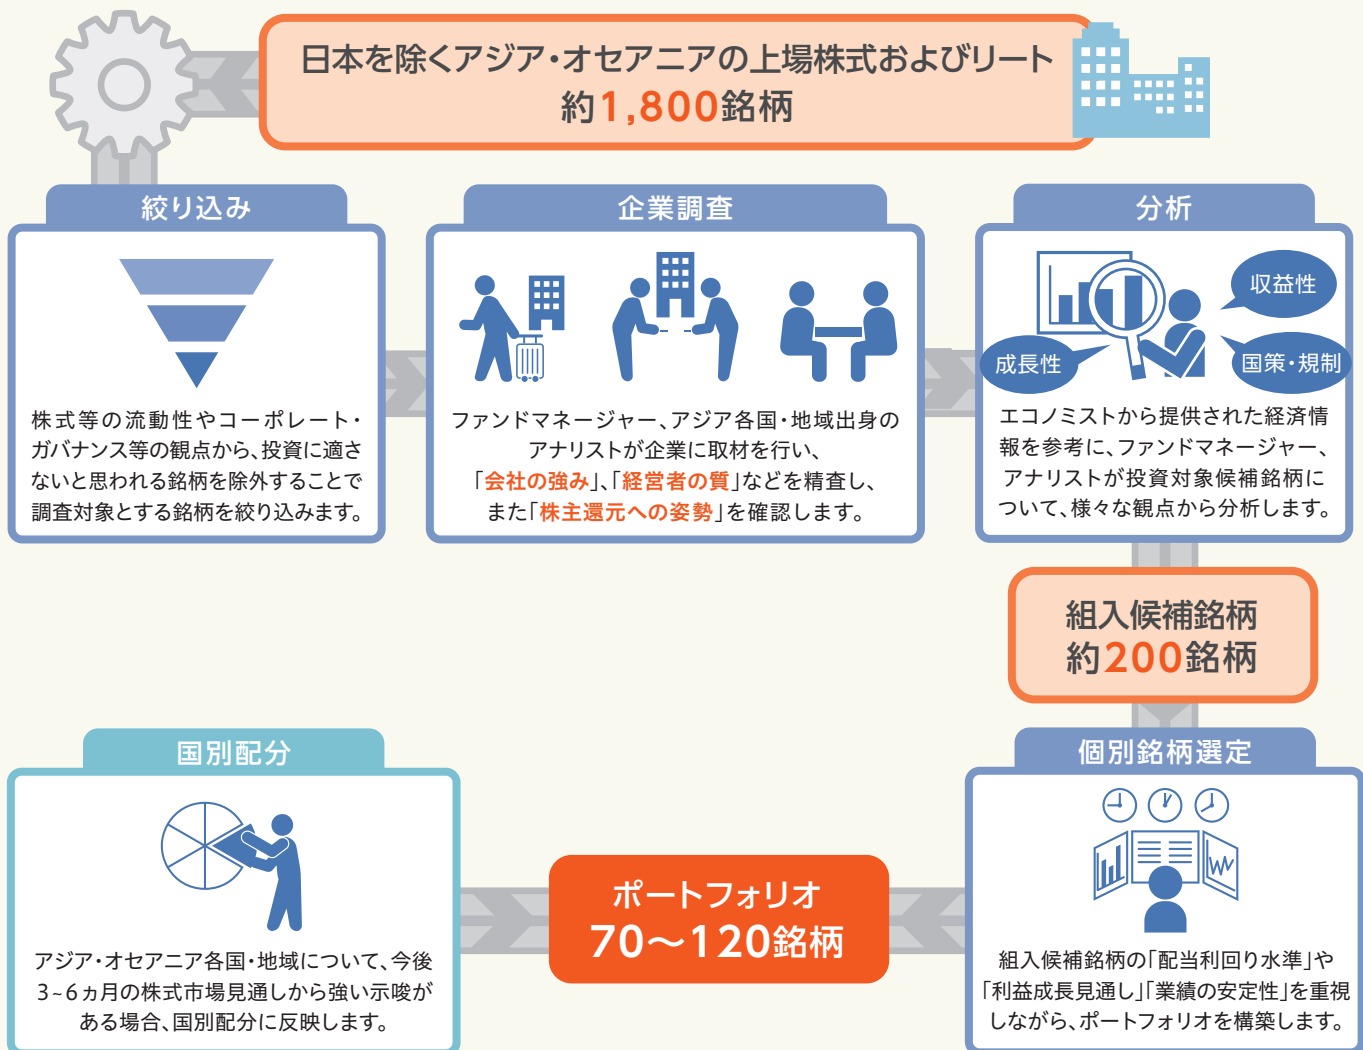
日本を除くアジア・オセアニアの上場株式およびリート
約1,800銘柄

絞り込み

株式等の流動性やコーポレート・ガバナンス等の観点から、投資に適さないと思われる銘柄を除外することで調査対象とする銘柄を絞り込みます。

企業調査

ファンドマネージャー、アジア各国・地域出身のアナリストが企業に取材を行い、「会社の強み」、「経営者の質」などを精査し、また「株主還元への姿勢」を確認します。

分析

収益性
成長性
国策・規制

エコノミストから提供された経済情報を参考に、ファンドマネージャー、アナリストが投資対象候補銘柄について、様々な観点から分析します。

組入候補銘柄
約200銘柄

個別銘柄選定

組入候補銘柄の「配当利回り水準」や「利益成長見通し」「業績の安定性」を重視しながら、ポートフォリオを構築します。

ポートフォリオ
70～120銘柄

国別配分

アジア・オセアニア各国・地域について、今後3~6ヵ月の株式市場見通しから強い示唆がある場合、国別配分に反映します。